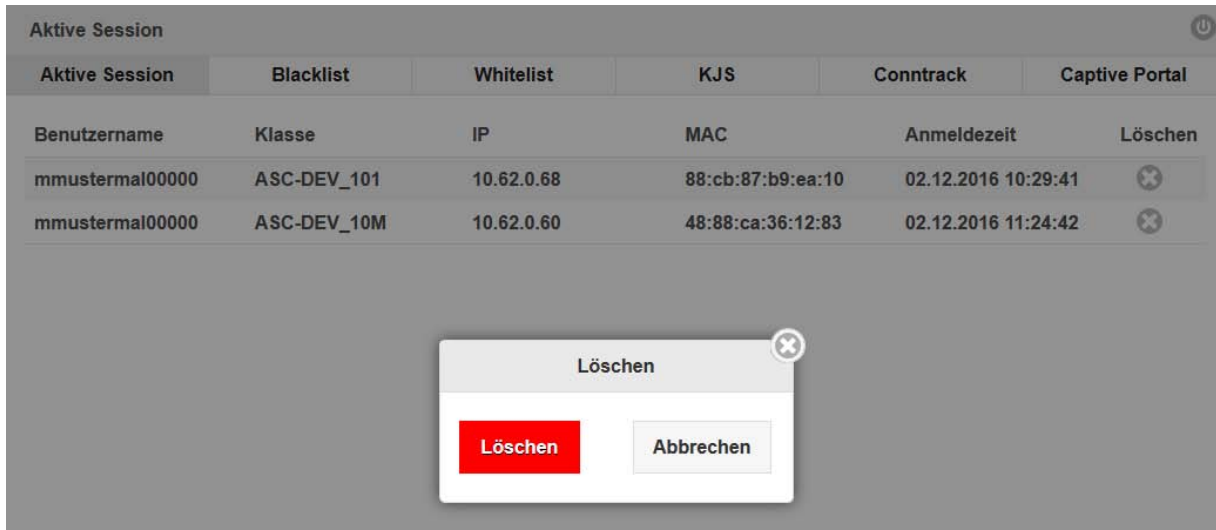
Aktive Session

| Aktive Session | Blacklist | Whitelist | KJS | Conntrack | Captive Portal |
|---|---|---|---|---|---|

| Benutzername | Klasse | IP | MAC | Anmeldezeit | Löschen |
|---|---|---|---|---|---|
| mmustermal00000 | ASC-DEV_101 | 10.62.0.68 | 88:cb:87:b9:ea:10 | 02.12.2016 10:29:41 | |
| mmustermal00000 | ASC-DEV_10M | 10.62.0.60 | 48:88:ca:36:12:83 | 02.12.2016 11:24:42 | |

Löschen

Löschen Abbrechen